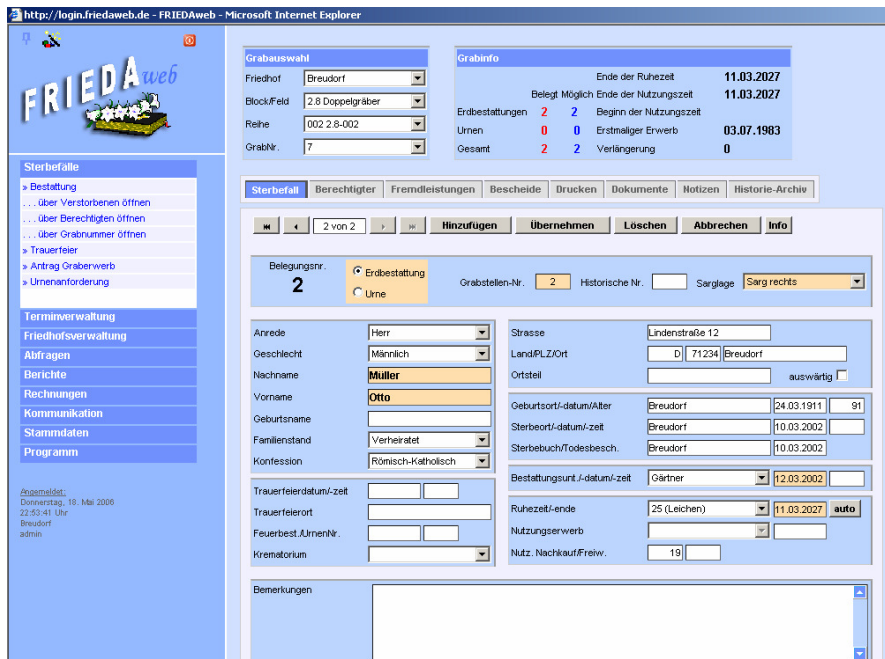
http://login.friedaweb.de - FRIEDAweb - Microsoft Internet Explorer

FRIEDA web

Sterbefälle
» Bestattung
. . . über Verstorbenen öffnen
. . . über Berechtigten öffnen
. . . über Grabnummer öffnen
» Trauerfeier
» Antrag Graberwerb
» Urnenanforderung

Terminverwaltung
Friedhofsverwaltung
Abfragen
Berichte
Rechnungen
Kommunikation
Stammdaten
Programm

Angemeldet:
Donnerstag, 18. Mai 2006
22:53:41 Uhr
Breudorf
admin

Grabauswahl
Friedhof Breudorf
Block/Feld 2.8 Doppelgräber
Reihe 002 2.8-002
GrabNr. 7

Grabinfo
| | Belegt | Möglich | | |
|---|---|---|---|---|
| | | | Ende der Ruhezeit | 11.03.2027 |
| | | | Ende der Nutzungszeit | 11.03.2027 |
| Erdbestattungen | 2 | 2 | Beginn der Nutzungszeit | |
| Urnen | 0 | 0 | Erstmaliger Erwerb | 03.07.1983 |
| Gesamt | 2 | 2 | Verlängerung | 0 |

Sterbefall | Berechtigter | Fremdleistungen | Bescheide | Drucken | Dokumente | Notizen | Historie-Archiv

2 von 2 Hinzufügen Übernehmen Löschen Abbrechen Info

Belegungsnr. 2
Erdbestattung
Urne
Grabstellen-Nr. 2 Historische Nr. Sarglage Sarg rechts

Anrede Herr
Geschlecht Männlich
Nachname Müller
Vorname Otto
Geburtsname
Familienstand Verheiratet
Konfession Römisch-Katholisch

Trauerfeierdatum/-zeit
Trauerfeierort
Feuerbest./UrnenNr.
Krematorium

Strasse Lindenstraße 12
Land/PLZ/Ort D 71234 Breudorf
Ortsteil auswärtig

Geburtsort/-datum/Alter Breudorf 24.03.1911 91
Sterbeort/-datum/-zeit Breudorf 10.03.2002
Sterbebuch/Todesbesch. Breudorf 10.03.2002

Bestattungsunt./-datum/-zeit Gärtner 12.03.2002

Ruhezeit/-ende 25 (Leichen) 11.03.2027 auto
Nutzungserwerb
Nutz. Nachkauf/Freiw. 19

Bemerkungen